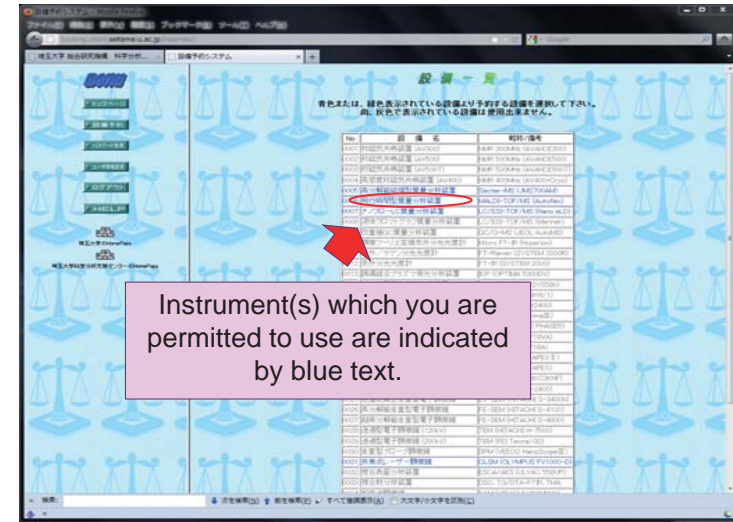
ファイル(F) 編集(E) 表示(V) 履歴(S) ブックマーク(B) ツール(T) ヘルプ(H)

埼玉大学 総合研究機構 科学分析...

設備予約システム

設 備 一 覧

青色または、緑色表示されている設備より予約する設備を選択して下さい。
尚、灰色で表示されている設備は使用出来ません。

| No. | 設 備 名 | 型式/番号 |
|---|---|---|
| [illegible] | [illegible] | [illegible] |

Instrument(s) which you are permitted to use are indicated by blue text.

検索:
次を検索(N) 前を検索(P) すべて強調表示(A) 大文字/小文字を区別(C)